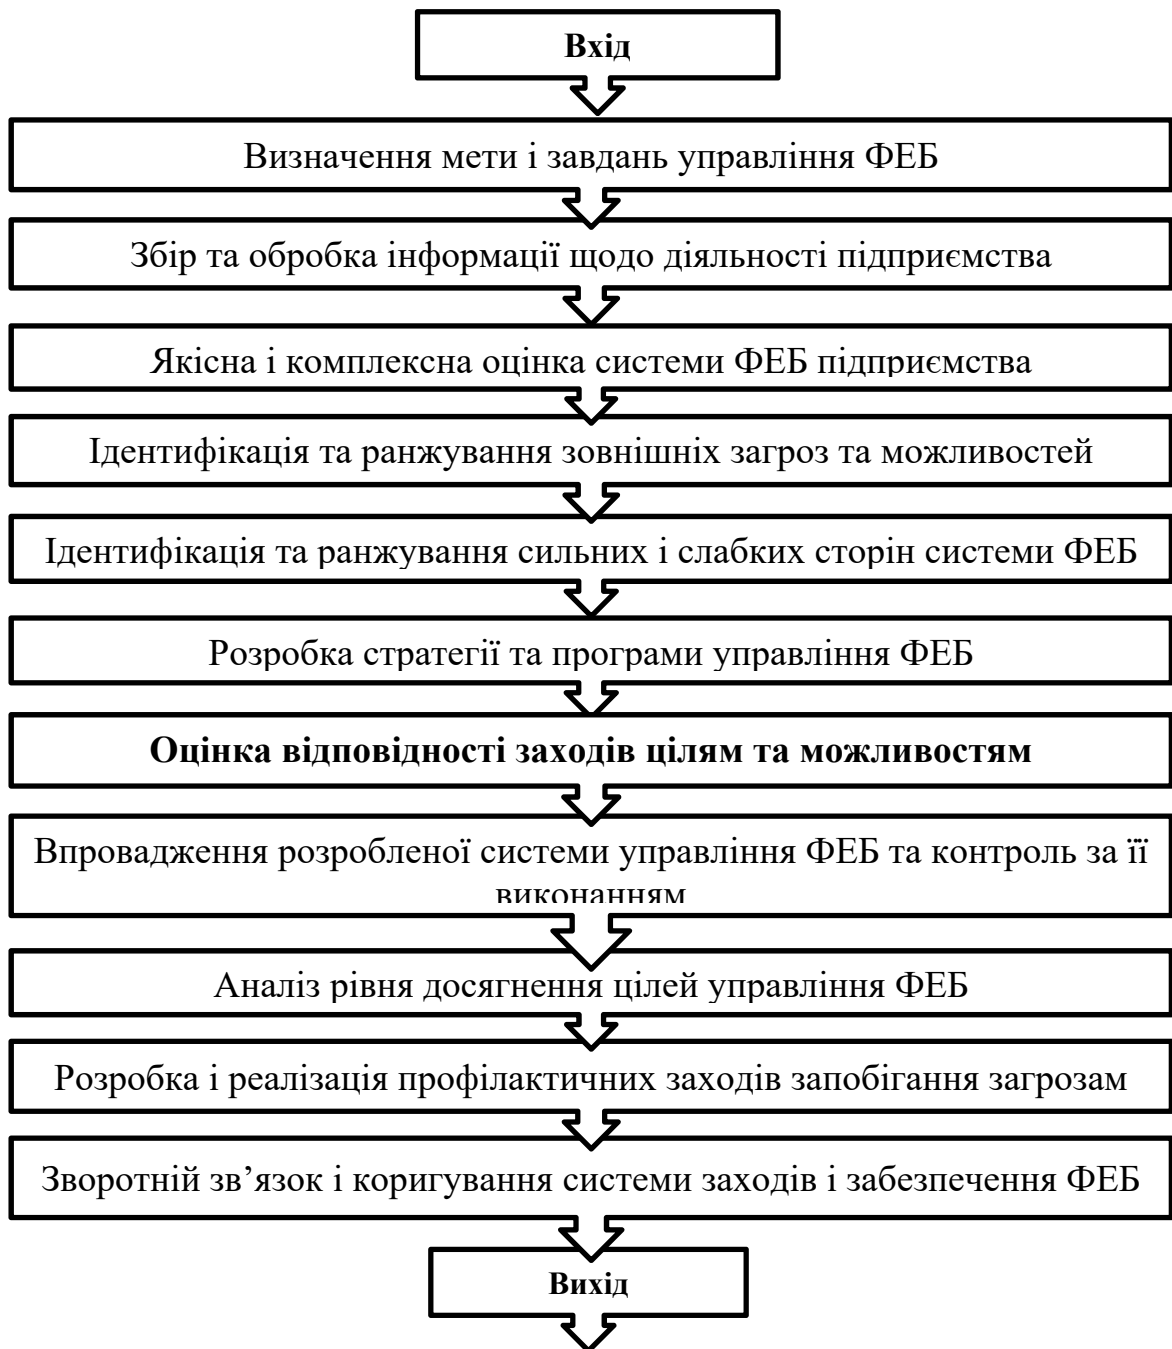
Вхід

Визначення мети і завдань управління ФЕБ

Збір та обробка інформації щодо діяльності підприємства

Якісна і комплексна оцінка системи ФЕБ підприємства

Ідентифікація та ранжування зовнішніх загроз та можливостей

Ідентифікація та ранжування сильних і слабких сторін системи ФЕБ

Розробка стратегії та програми управління ФЕБ

Оцінка відповідності заходів цілям та можливостям

Впровадження розробленої системи управління ФЕБ та контроль за її виконанням

Аналіз рівня досягнення цілей управління ФЕБ

Розробка і реалізація профілактичних заходів запобігання загрозам

Зворотній зв’язок і коригування системи заходів і забезпечення ФЕБ

Вихід